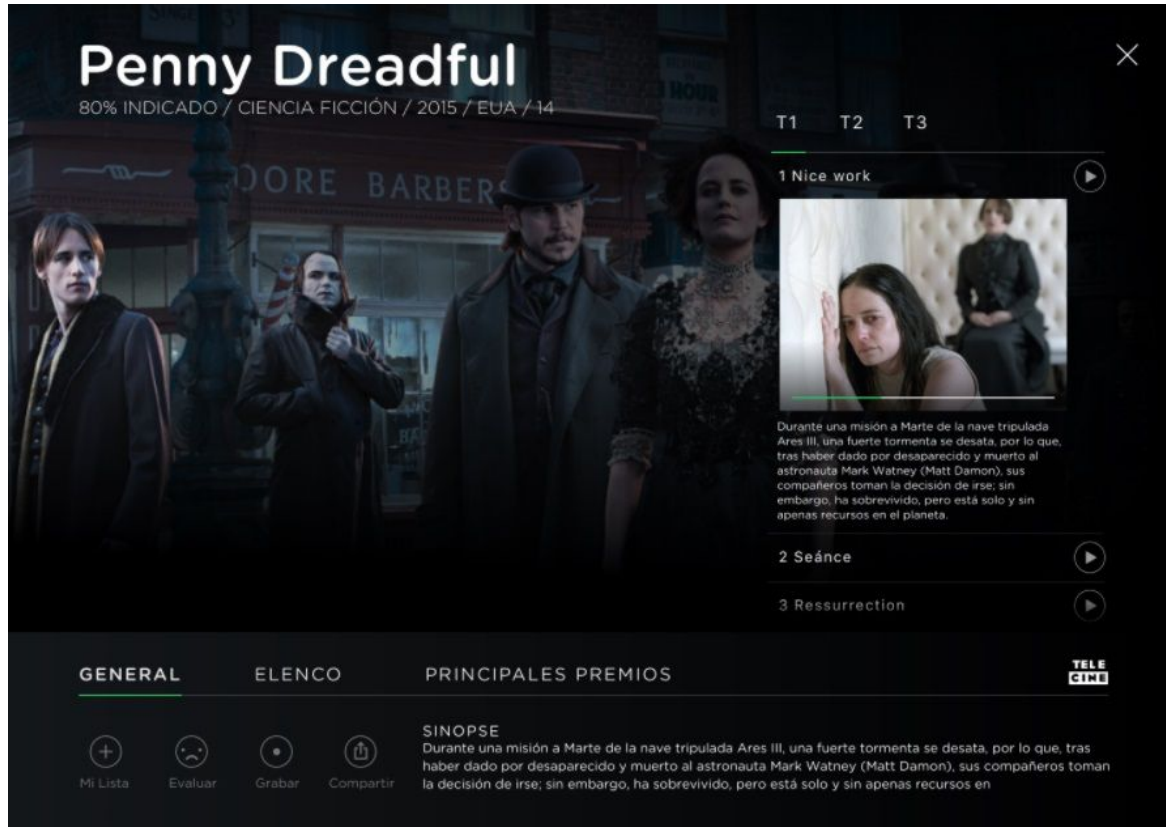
Penny Dreadful
80% INDICADO / CIENCIA FICCIÓN / 2015 / EUA / 14

DORE BARBERS

HOUR

T1 T2 T3

1 Nice work

Durante una misión a Marte de la nave tripulada Ares III, una fuerte tormenta se desata, por lo que, tras haber dado por desaparecido y muerto al astronauta Mark Watney (Matt Damon), sus compañeros toman la decisión de irse; sin embargo, ha sobrevivido, pero está solo y sin apenas recursos en el planeta.

2 Seánce

3 Ressurrection

GENERAL ELENCO PRINCIPALES PREMIOS

TELE CINE

Mi Lista Evaluar Grabar Compartir

SINOPSE
Durante una misión a Marte de la nave tripulada Ares III, una fuerte tormenta se desata, por lo que, tras haber dado por desaparecido y muerto al astronauta Mark Watney (Matt Damon), sus compañeros toman la decisión de irse; sin embargo, ha sobrevivido, pero está solo y sin apenas recursos en